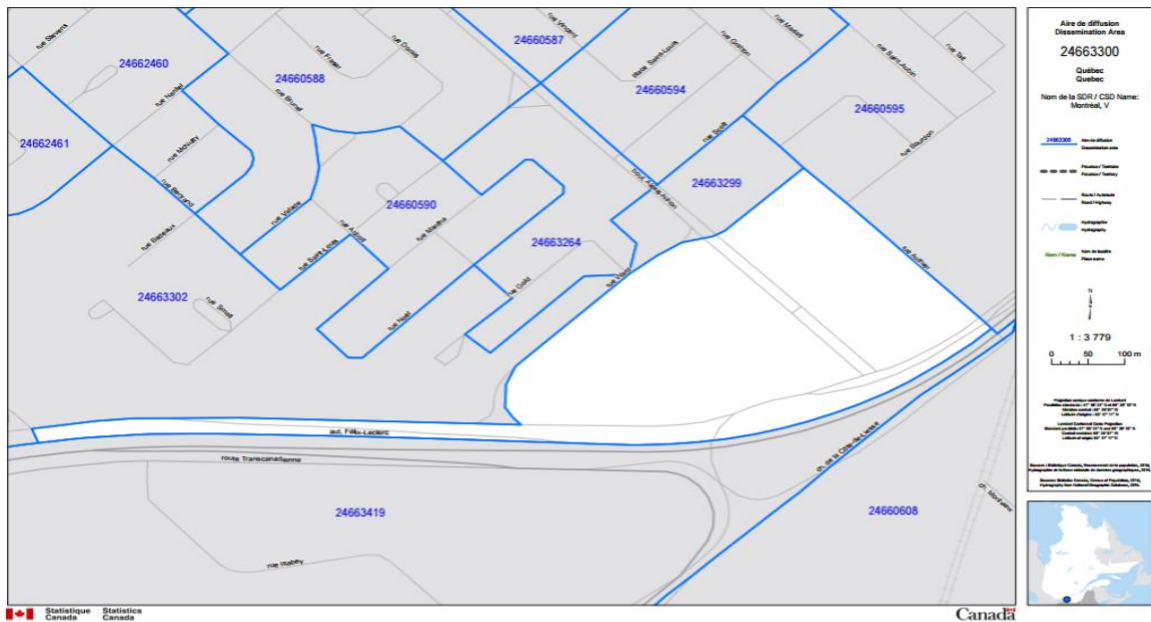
rue Stevens
24662460
24662461
rue Norfolk
rue McNulty
rue Bergeron
rue Rapeaux
24660588
rue Fraser
rue Dorval
rue Brunet
rue Valiere
rue Saint-Louis
rue Aylmer
24660590
rue Martha
rue Neill
24660587
rue Vincent
rue Saint-Louis
24660594
rue Gratton
rue Madrid
rue Saint-Aubin
rue Tait
24660595
rue Scott
rue Ellsworth
boul. Alexis-Nihon
24663299
24663264
rue Gold
rue Neil
rue Aurlier
24663302
rue Smart
aut. Félix-Leclerc
route Transcanadienne
ch. de la Côte-de-Liesse
rue Montaine
24663419
24660608
rue Rabby

Aire de diffusion
Dissemination Area
24663300
Québec
Quebec
Nom de la SDR / CSD Name:
Montréal, V
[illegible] Aire de diffusion
Dissemination area
Province / Territoire
Province / Territory
Route / Autoroute
Road / Highway
Hydrographie
Hydrography
Nom / Name Nom de localité
Place name
N
1 : 3 779
0 50 100 m
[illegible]
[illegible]
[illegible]

Statistique Canada Statistics Canada
Canada